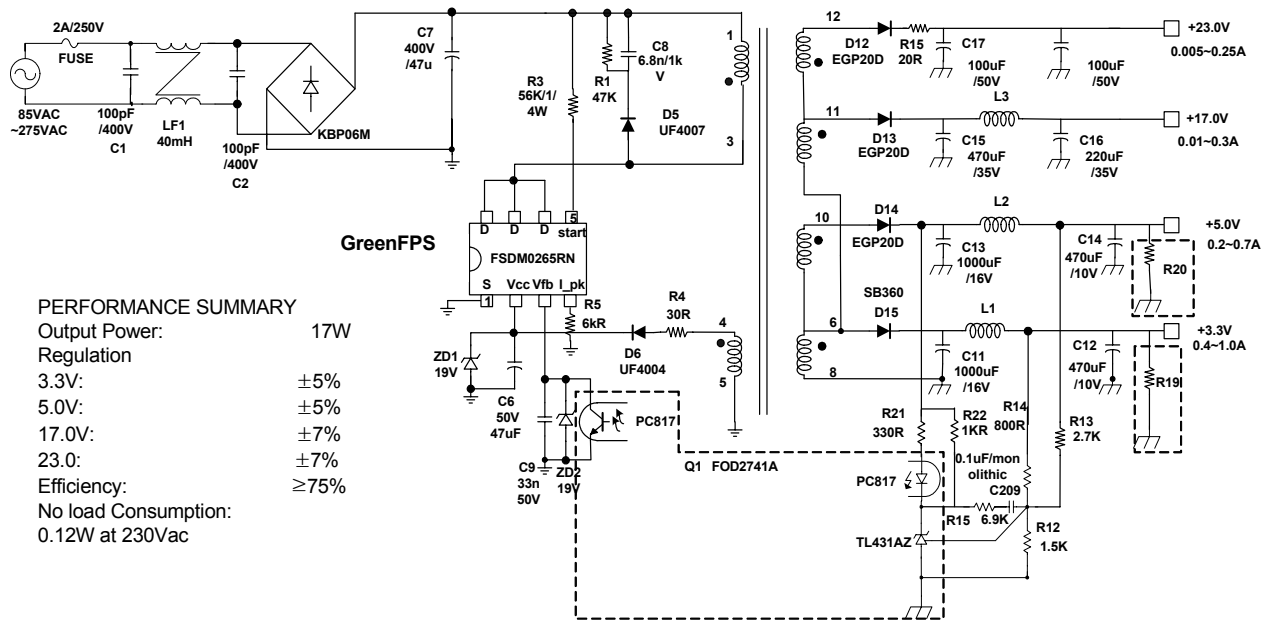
2A/250V
FUSE
85VAC
~275VAC
100pF
/400V
C1
LF1
40mH
100pF
/400V
C2
KBP06M
C7
400V
/47u
R3
56K/1/
4W
R1
47K
C8
6.8n/1k
V
D5
UF4007
1
3
12
D12
EGP20D
R15
20R
C17
100uF
/50V
100uF
/50V
+23.0V
0.005~0.25A
11
D13
EGP20D
C15
470uF
/35V
L3
C16
220uF
/35V
+17.0V
0.01~0.3A
10
D14
EGP20D
C13
1000uF
/16V
L2
C14
470uF
/10V
R20
+5.0V
0.2~0.7A
SB360
6
D15
L1
C11
1000uF
/16V
8
C12
470uF
/10V
R19
+3.3V
0.4~1.0A
D D D 5 start
FSDM0265RN
GreenFPS
S Vcc Vfb I_pk
1
R5
6kR
R4
30R
4
5
D6
UF4004
ZD1
19V
C6
50V
47uF
PC817
C9
33n
50V
ZD2
19V
Q1 FOD2741A
R21
330R
R22
1KR
R14
800R
R13
2.7K
0.1uF/mon
olithic
C209
PC817
R15 6.9K
R12
1.5K
TL431AZ

PERFORMANCE SUMMARY
Output Power: 17W
Regulation
3.3V: $\pm5\%$
5.0V: $\pm5\%$
17.0V: $\pm7\%$
23.0: $\pm7\%$
Efficiency: $\geq75\%$
No load Consumption:
0.12W at 230Vac